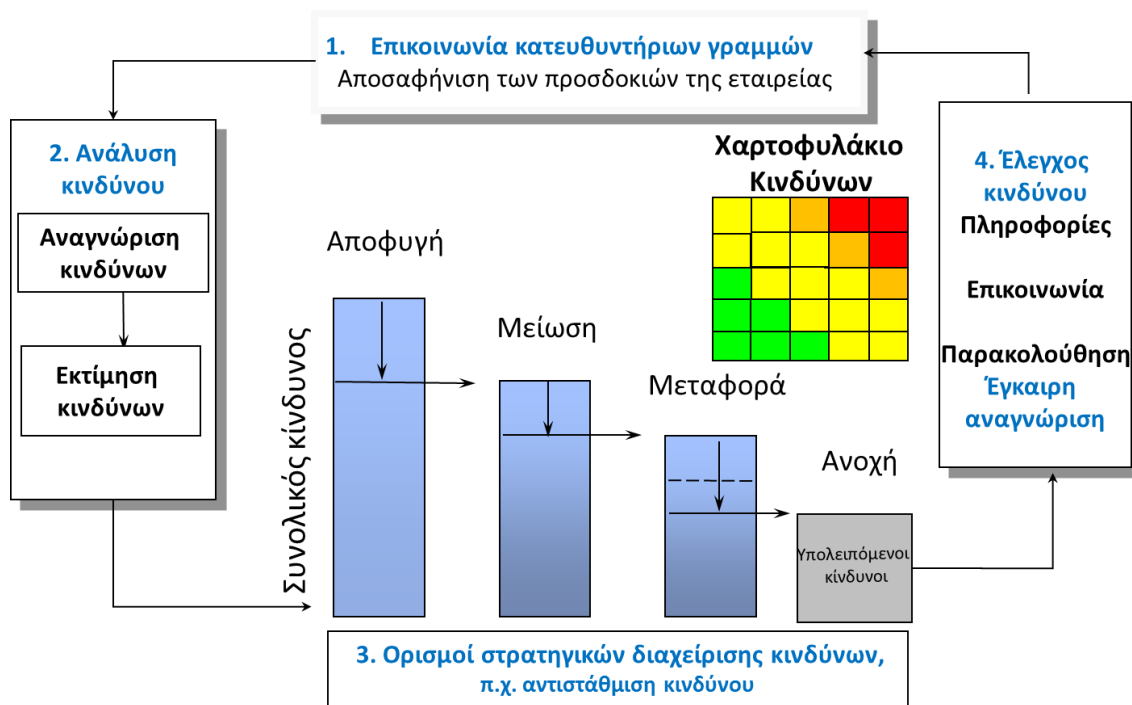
1. Επικοινωνία κατευθυντήριων γραμμών
Αποσαφήνιση των προσδοκιών της εταιρείας

2. Ανάλυση κινδύνου

Αναγνώριση κινδύνων

Εκτίμηση κινδύνων

Χαρτοφυλάκιο Κινδύνων

4. Έλεγχος κινδύνου
Πληροφορίες

Επικοινωνία

Παρακολούθηση
Έγκαιρη αναγνώριση

Συνολικός κίνδυνος

Αποφυγή

Μείωση

Μεταφορά

Ανοχή

Υπολειπόμενοι κίνδυνοι

3. Ορισμοί στρατηγικών διαχείρισης κινδύνων, π.χ. αντιστάθμιση κινδύνου